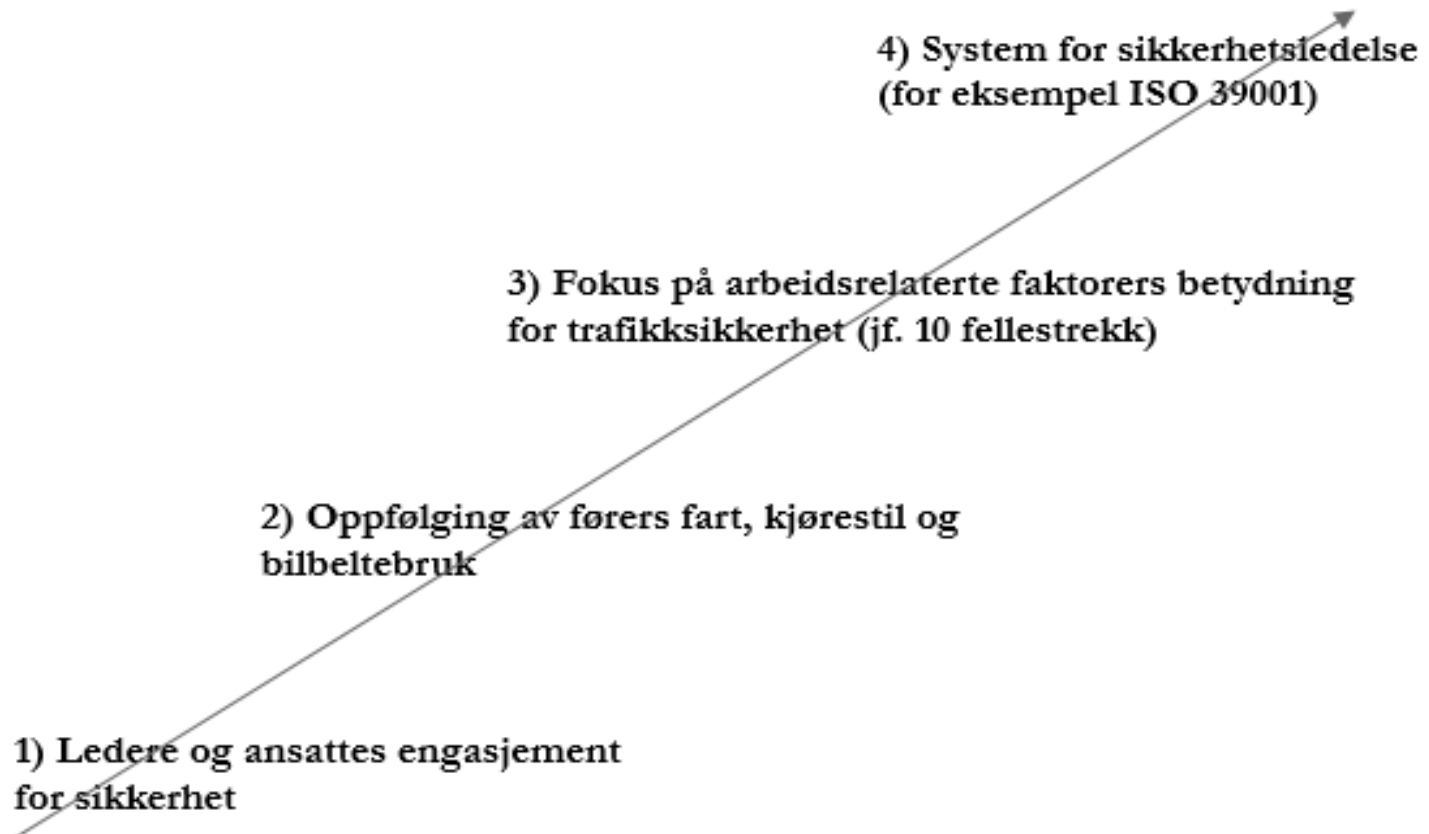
4) System for sikkerhetsledelse (for eksempel ISO 39001)

3) Fokus på arbeidsrelaterte faktorers betydning for trafikksikkerhet (jf. 10 fellestrekk)

2) Oppfølging av førers fart, kjørestil og bilbeltebruk

1) Ledere og ansattes engasjement for sikkerhet